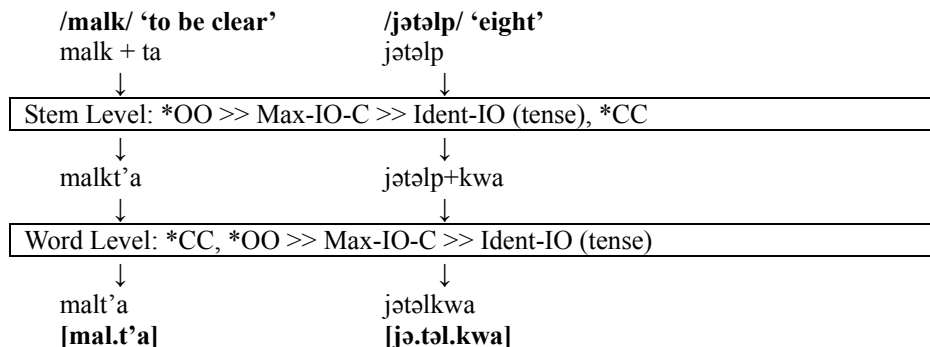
/malk/ 'to be clear'
malk + ta
↓

/jətəlp/ 'eight'
jətəlp
↓

Stem Level: *OO >> Max-IO-C >> Ident-IO (tense), *CC

↓
malkt'a
↓

↓
jətəlp+kwa
↓

Word Level: *CC, *OO >> Max-IO-C >> Ident-IO (tense)

↓
malt'a
[mal.t'a]

↓
jətəlkwa
[jə.təl.kwa]